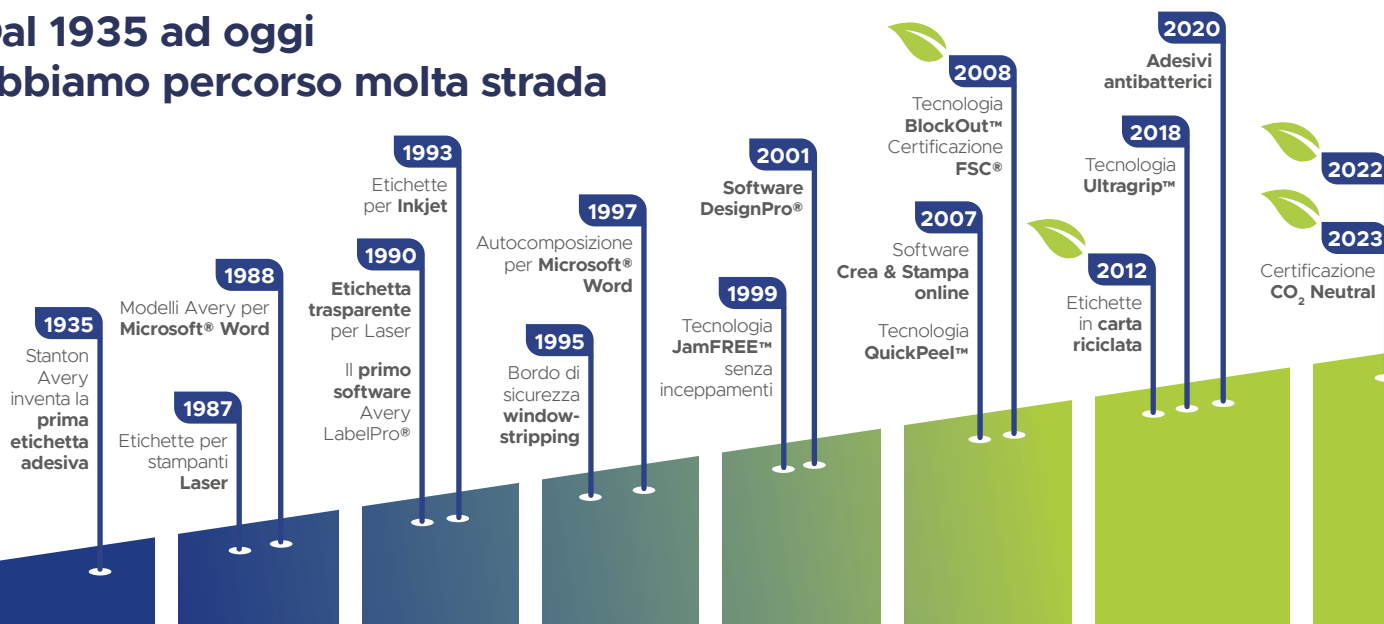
Dal 1935 ad oggi
abbiamo percorso molta strada

1935
Stanton Avery inventa la prima etichetta adesiva

1987
Etichette per stampanti Laser

1988
Modelli Avery per Microsoft® Word

1990
Etichetta trasparente per Laser

Il primo software Avery LabelPro®

1993
Etichette per Inkjet

1995
Bordo di sicurezza window-stripping

1997
Autocomposizione per Microsoft® Word

1999
Tecnologia JamFREE™ senza inceppamenti

2001
Software DesignPro®

2007
Software Crea & Stampa online

Tecnologia QuickPeel™

2008
Tecnologia BlockOut™ Certificazione FSC®

2012
Etichette in carta riciclata

2018
Tecnologia Ultragrip™

2020
Adesivi antibatterici

2022

2023
Certificazione $CO_2$ Neutral